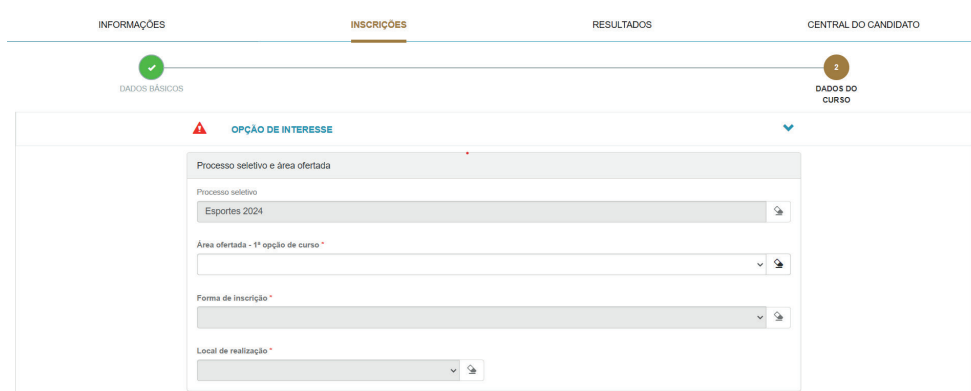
INFORMAÇÕES INSCRIÇÕES RESULTADOS CENTRAL DO CANDIDATO

DADOS BÁSICOS

2
DADOS DO CURSO

OPÇÃO DE INTERESSE

Processo seletivo e área ofertada

Processo seletivo
Esportes 2024

Área ofertada - 1ª opção de curso *

Forma de inscrição *

Local de realização *